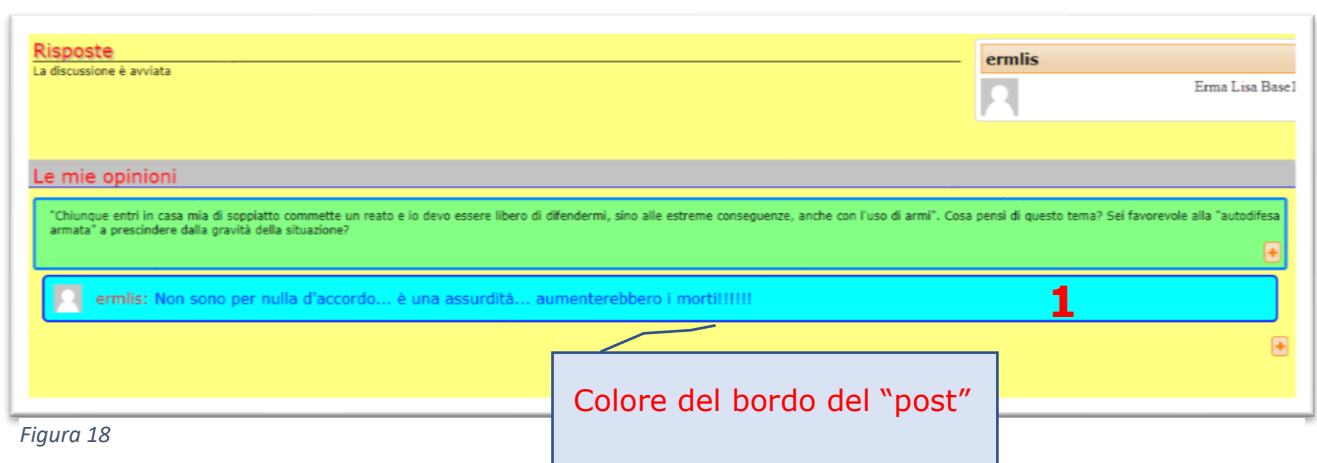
Risposte
La discussione è avviata

ermlis
Erma Lisa Base1

Le mie opinioni

"Chiunque entri in casa mia di soppiatto commette un reato e io devo essere libero di difendermi, sino alle estreme conseguenze, anche con l'uso di armi". Cosa pensi di questo tema? Sei favorevole alla "autodifesa armata" a prescindere dalla gravità della situazione?

ermlis: Non sono per nulla d'accordo... è una assurdità... aumenterebbero i morti!!!!!!

1

Colore del bordo del "post"

Figura 18